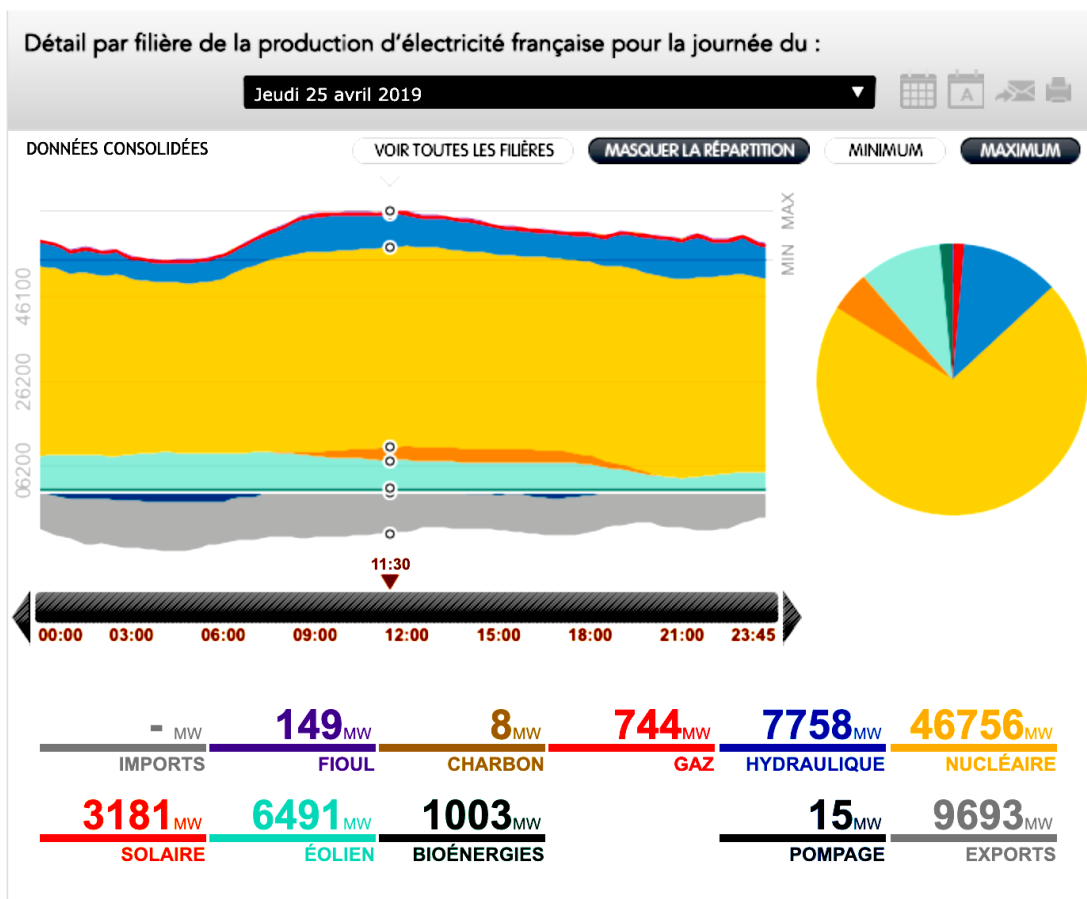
Détail par filière de la production d'électricité française pour la journée du :

Jeudi 25 avril 2019

DONNÉES CONSOLIDÉES

VOIR TOUTES LES FILIÈRES

MASQUER LA RÉPARTITION

MINIMUM

MAXIMUM

MAX

MIN

46100

26200

06200

11:30

00:00 03:00 06:00 09:00 12:00 15:00 18:00 21:00 23:45

- MW
IMPORTS

149MW
FIOUL

8MW
CHARBON

744MW
GAZ

7758MW
HYDRAULIQUE

46756MW
NUCLÉAIRE

3181MW
SOLAIRE

6491MW
ÉOLIEN

1003MW
BIOÉNERGIES

15MW
POMPAGE

9693MW
EXPORTS